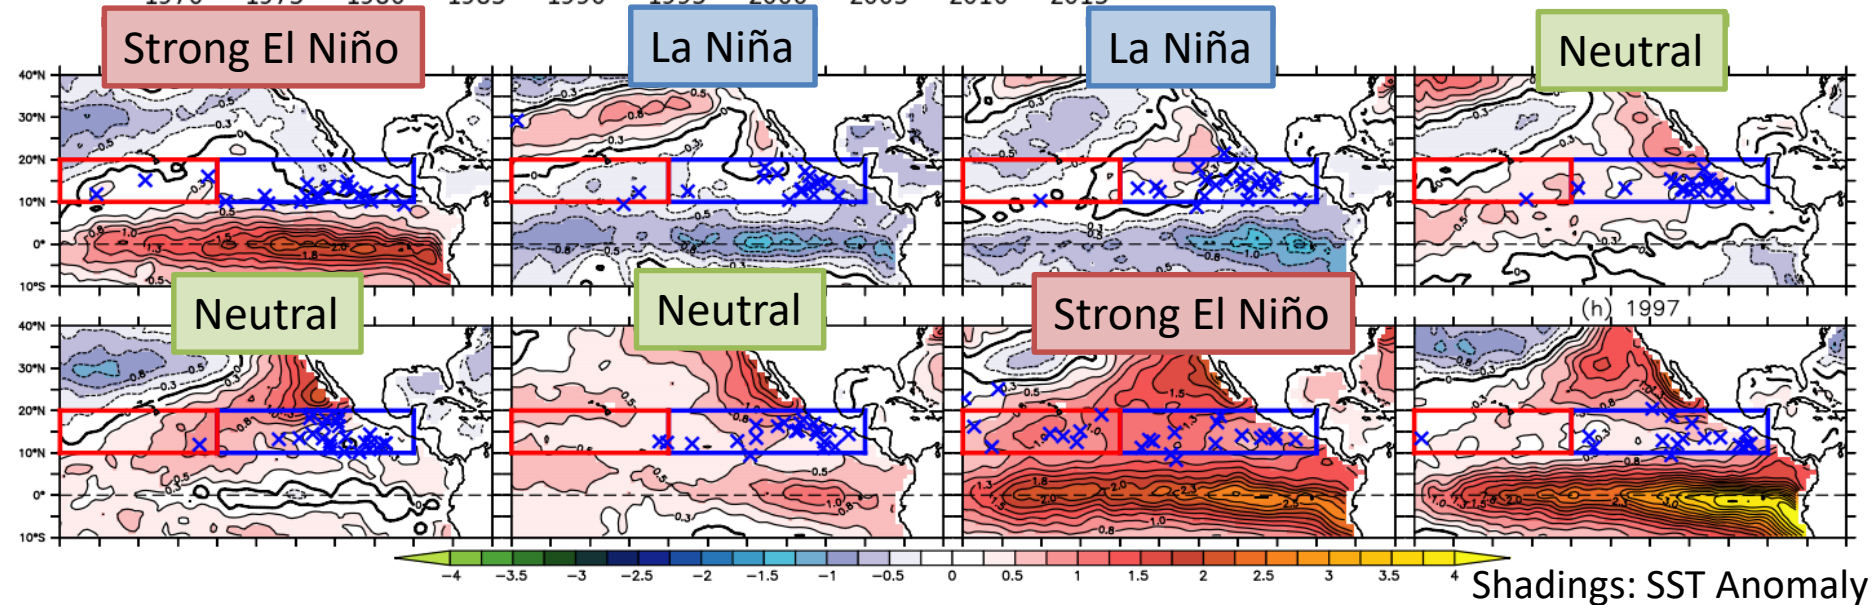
Strong El Niño

La Niña

La Niña

Neutral

Neutral

Neutral

Strong El Niño

(h) 1997

40°N
30°N
20°N
10°N
0°
10°S

40°N
30°N
20°N
10°N
0°
10°S

-4 -3.5 -3 -2.5 -2 -1.5 -1 -0.5 0 0.5 1 1.5 2 2.5 3 3.5 4

Shadings: SST Anomaly